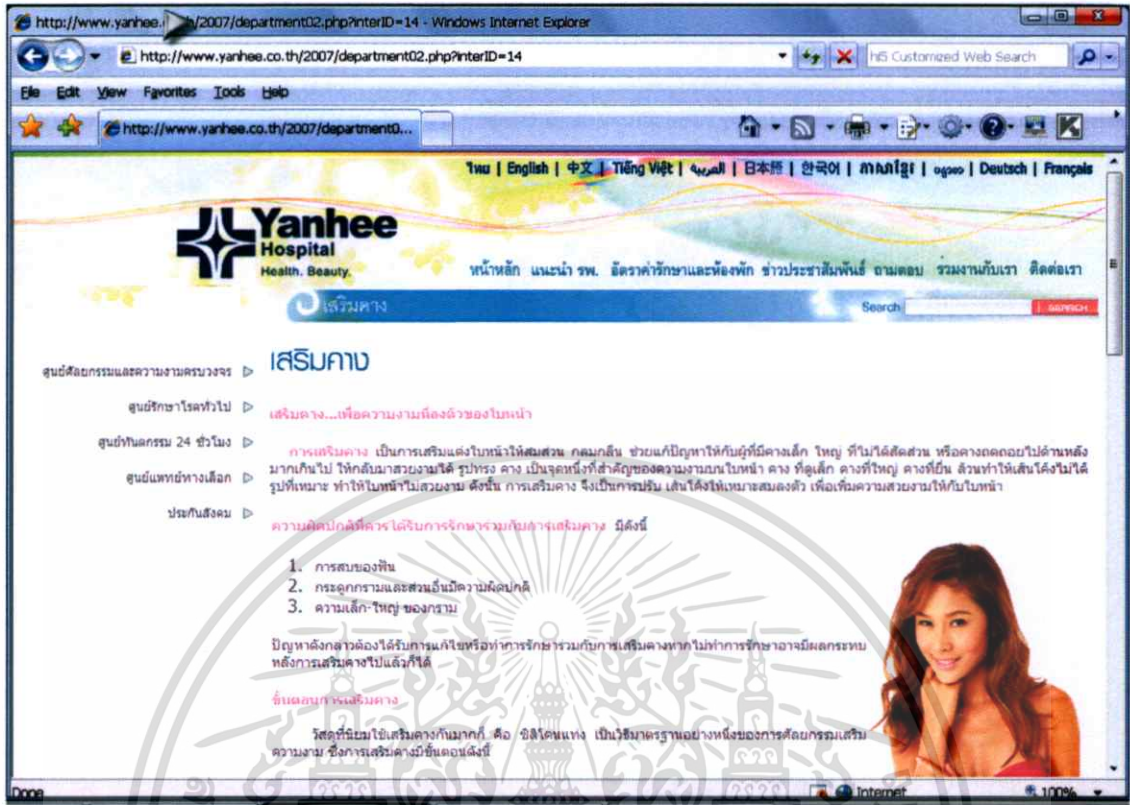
http://www.yanhee.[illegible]/2007/department02.php?interID=14 - Windows Internet Explorer

http://www.yanhee.co.th/2007/department02.php?interID=14

hi5 Customized Web Search

File Edit View Favorites Tools Help

http://www.yanhee.co.th/2007/department0...

ไทย | English | 中文 | Tiếng Việt | العربية | 日本語 | 한국어 | ภาษาลาว | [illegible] | Deutsch | Français

Yanhee Hospital Health. Beauty.

หน้าหลัก แนะนำ รพ. อัตราค่ารักษาและห้องพัก ข่าวประชาสัมพันธ์ ถามตอบ ร่วมงานกับเรา ติดต่อเรา

เสริมคาง

Search SEARCH

ศูนย์ศัลยกรรมและความงามครบวงจร
ศูนย์รักษาโรคทั่วไป
ศูนย์ทันตกรรม 24 ชั่วโมง
ศูนย์แพทย์ทางเลือก
ประกันสังคม

เสริมคาง

เสริมคาง...เพื่อความงามที่ลงตัวของใบหน้า

การเสริมคาง เป็นการเสริมแต่งใบหน้าให้สมส่วน กลมกลืน ช่วยแก้ปัญหาให้กับผู้ที่มีคางเล็ก ใหญ่ ที่ไม่ได้สัดส่วน หรือคางถดถอยไปด้านหลังมากเกินไป ให้กลับมาสวยงามได้ รูปทรง คาง เป็นจุดหนึ่งที่สำคัญของความงามบนใบหน้า คาง ที่ดูเล็ก คางที่ใหญ่ คางที่ยื่น ล้วนทำให้เส้นโค้งไม่ได้รูปที่เหมาะ ทำให้ใบหน้าไม่สวยงาม ดังนั้น การเสริมคาง จึงเป็นการปรับ เส้นโค้งให้เหมาะสมลงตัว เพื่อเพิ่มความสวยงามให้กับใบหน้า

ความผิดปกติที่ควรได้รับการรักษาร่วมกับการเสริมคาง มีดังนี้

1. การสบของฟัน
2. กระดูกกรามและส่วนอื่นมีความผิดปกติ
3. ความเล็ก-ใหญ่ ของกราม

ปัญหาดังกล่าวต้องได้รับการแก้ไขหรือทำการรักษาร่วมกับการเสริมคางหากไม่ทำการรักษาอาจมีผลกระทบหลังการเสริมคางไปแล้วก็ได้

ขั้นตอนการเสริมคาง

วัสดุที่นิยมใช้เสริมคางกันมากก็ คือ ซิลิโคนแท่ง เป็นวิธีมาตรฐานอย่างหนึ่งของการศัลยกรรมเสริมความงาม ซึ่งการเสริมคางมีขั้นตอนดังนี้

Done Internet 100%